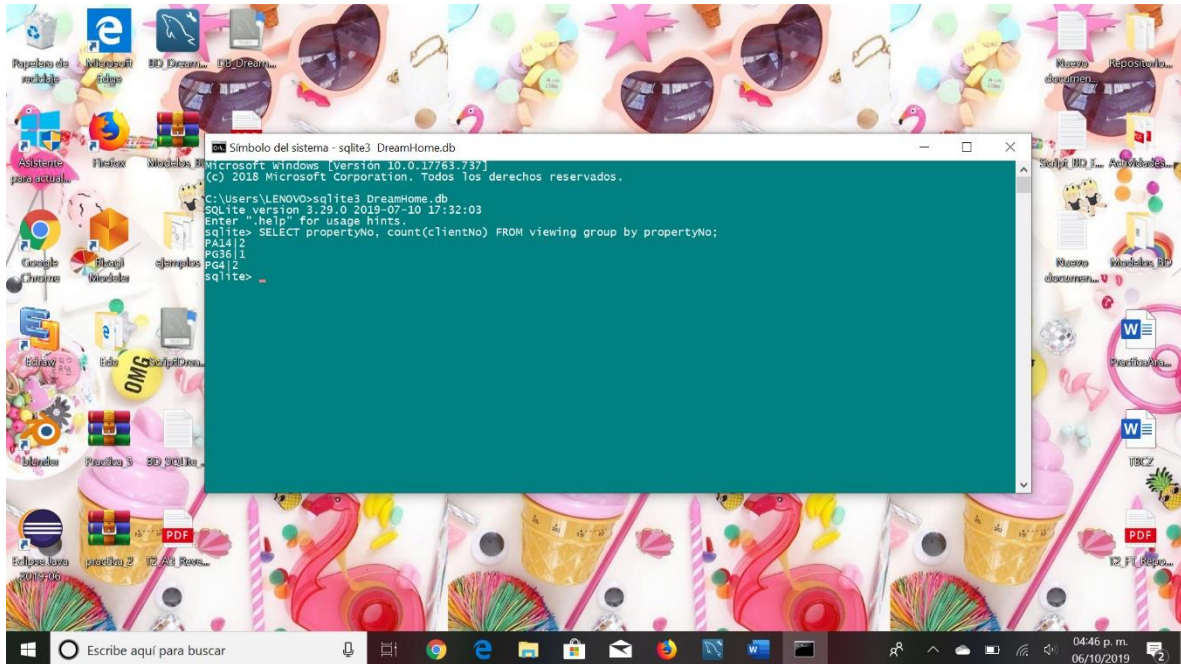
Papelera de reciclaje
Microsoft Edge
BD_Dream...
DB_Dream...
Asistente para actual...
Firefox
Modelos_BI
Google Chrome
Bizagi Modeler
ejemplos
Edraw
Ieio
ScriptDrea...
blender
Practica 3
BD SQLite_...
Eclipse Java 2019-06
practica 2
T2_A3_Reve...
Nuevo documen...
Repositorio...
Script BD_I...
Actividades...
Nuevo documen...
Modelos_BD
PracticaAra...
TBCZ
T2_F1_Repo...

Símbolo del sistema - sqlite3 DreamHome.db

Microsoft Windows [Versión 10.0.17763.737]
(c) 2018 Microsoft Corporation. Todos los derechos reservados.

C:\Users\LENOVO>sqlite3 DreamHome.db
SQLite version 3.29.0 2019-07-10 17:32:03
Enter ".help" for usage hints.
sqlite> SELECT propertyNo, count(clientNo) FROM viewing group by propertyNo;
PA14|2
PG36|1
PG4|2
sqlite> _

Escribe aquí para buscar
04:46 p. m.
06/10/2019
2